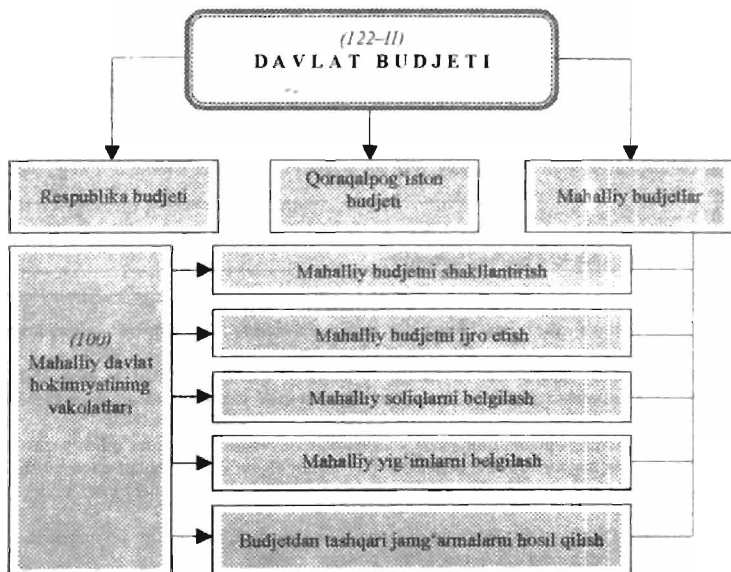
(122–II)
DAVLAT BUDJETI

Respublika budjeti

Qoraqalpog'iston budjeti

Mahalliy budjetlar

(100)
Mahalliy davlat hokimiyatining vakolatlari

Mahalliy budjetni shakllantirish

Mahalliy budjetni ijro etish

Mahalliy soliqlarni belgilash

Mahalliy yig'imlarni belgilash

Budjetdan tashqari jamg'armalarni hosil qilish